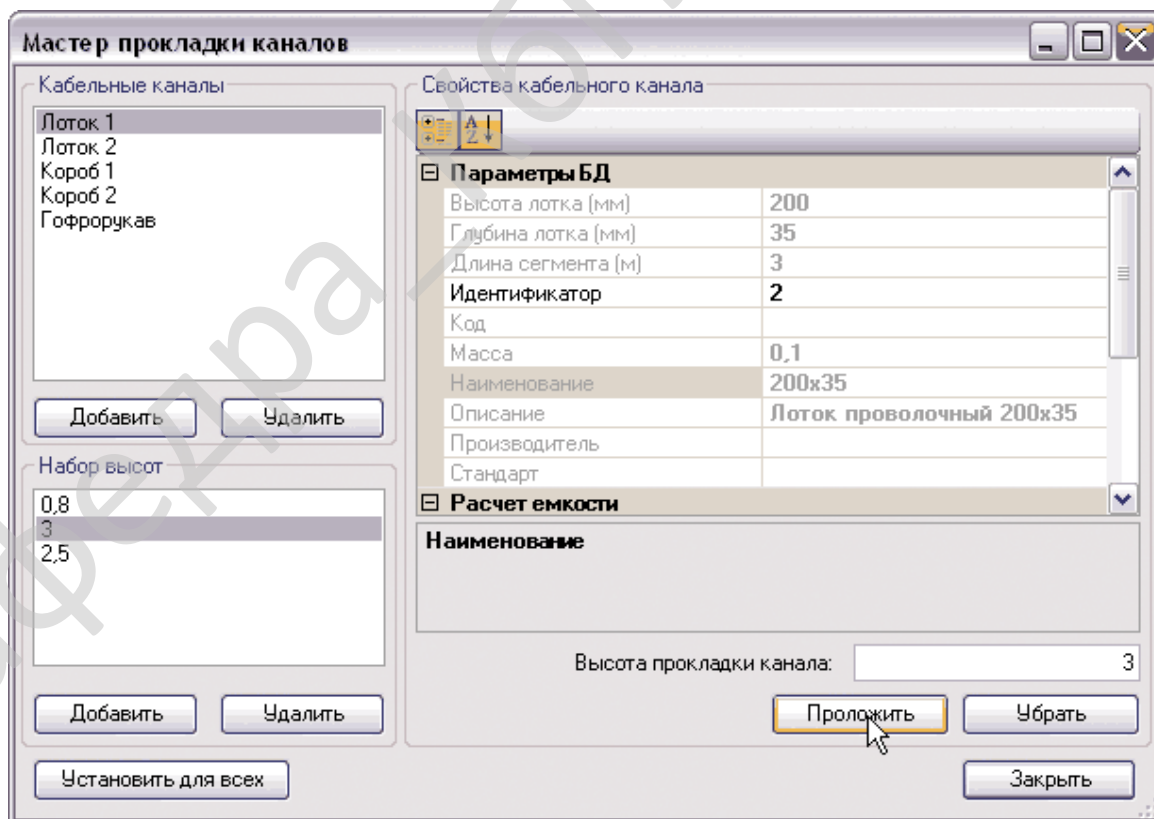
Мастер прокладки каналов

Кабельные каналы

Лоток 1
Лоток 2
Короб 1
Короб 2
Гофрорукав

Добавить Удалить

Набор высот

0,8
3
2,5

Добавить Удалить

Установить для всех

Свойства кабельного канала

| ⊟ Параметры БД | |
|---|---|
| Высота лотка (мм) | 200 |
| Глубина лотка (мм) | 35 |
| Длина сегмента (м) | 3 |
| Идентификатор | 2 |
| Код | |
| Масса | 0,1 |
| Наименование | 200x35 |
| Описание | Лоток проволочный 200x35 |
| Производитель | |
| Стандарт | |
| ⊟ Расчет емкости | |

Наименование

Высота прокладки канала: 3

Проложить Убрать

Закрыть